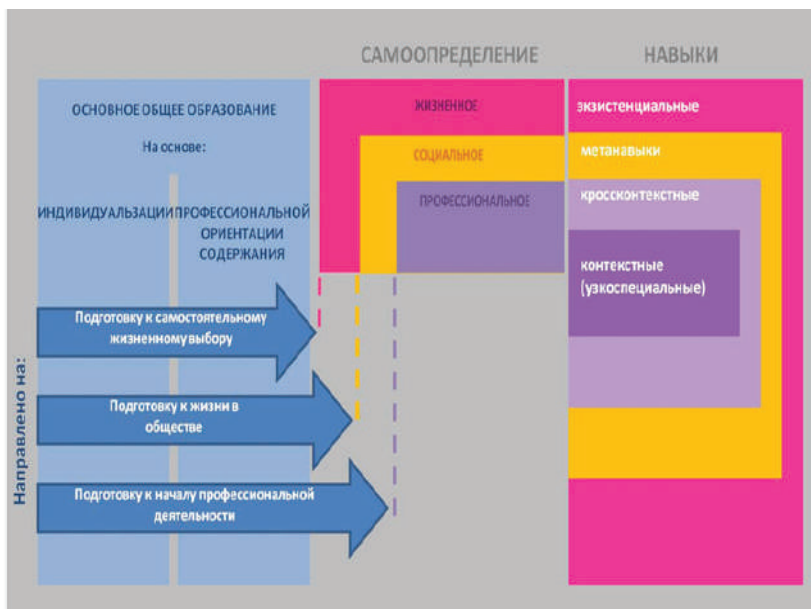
САМООПРЕДЕЛЕНИЕ

НАВЫКИ

ОСНОВНОЕ ОБЩЕЕ ОБРАЗОВАНИЕ

На основе:

ИНДИВИДУАЛЬЗАЦИИ

ПРОФЕССИОНАЛЬНОЙ ОРИЕНТАЦИИ СОДЕРЖАНИЯ

ЖИЗНЕННОЕ

СОЦИАЛЬНОЕ

ПРОФЕССИОНАЛЬНОЕ

экзистенциальные

метанавыки

кроссконтекстные

контекстные (узкоспециальные)

Направлено на:

Подготовку к самостоятельному жизненному выбору

Подготовку к жизни в обществе

Подготовку к началу профессиональной деятельности